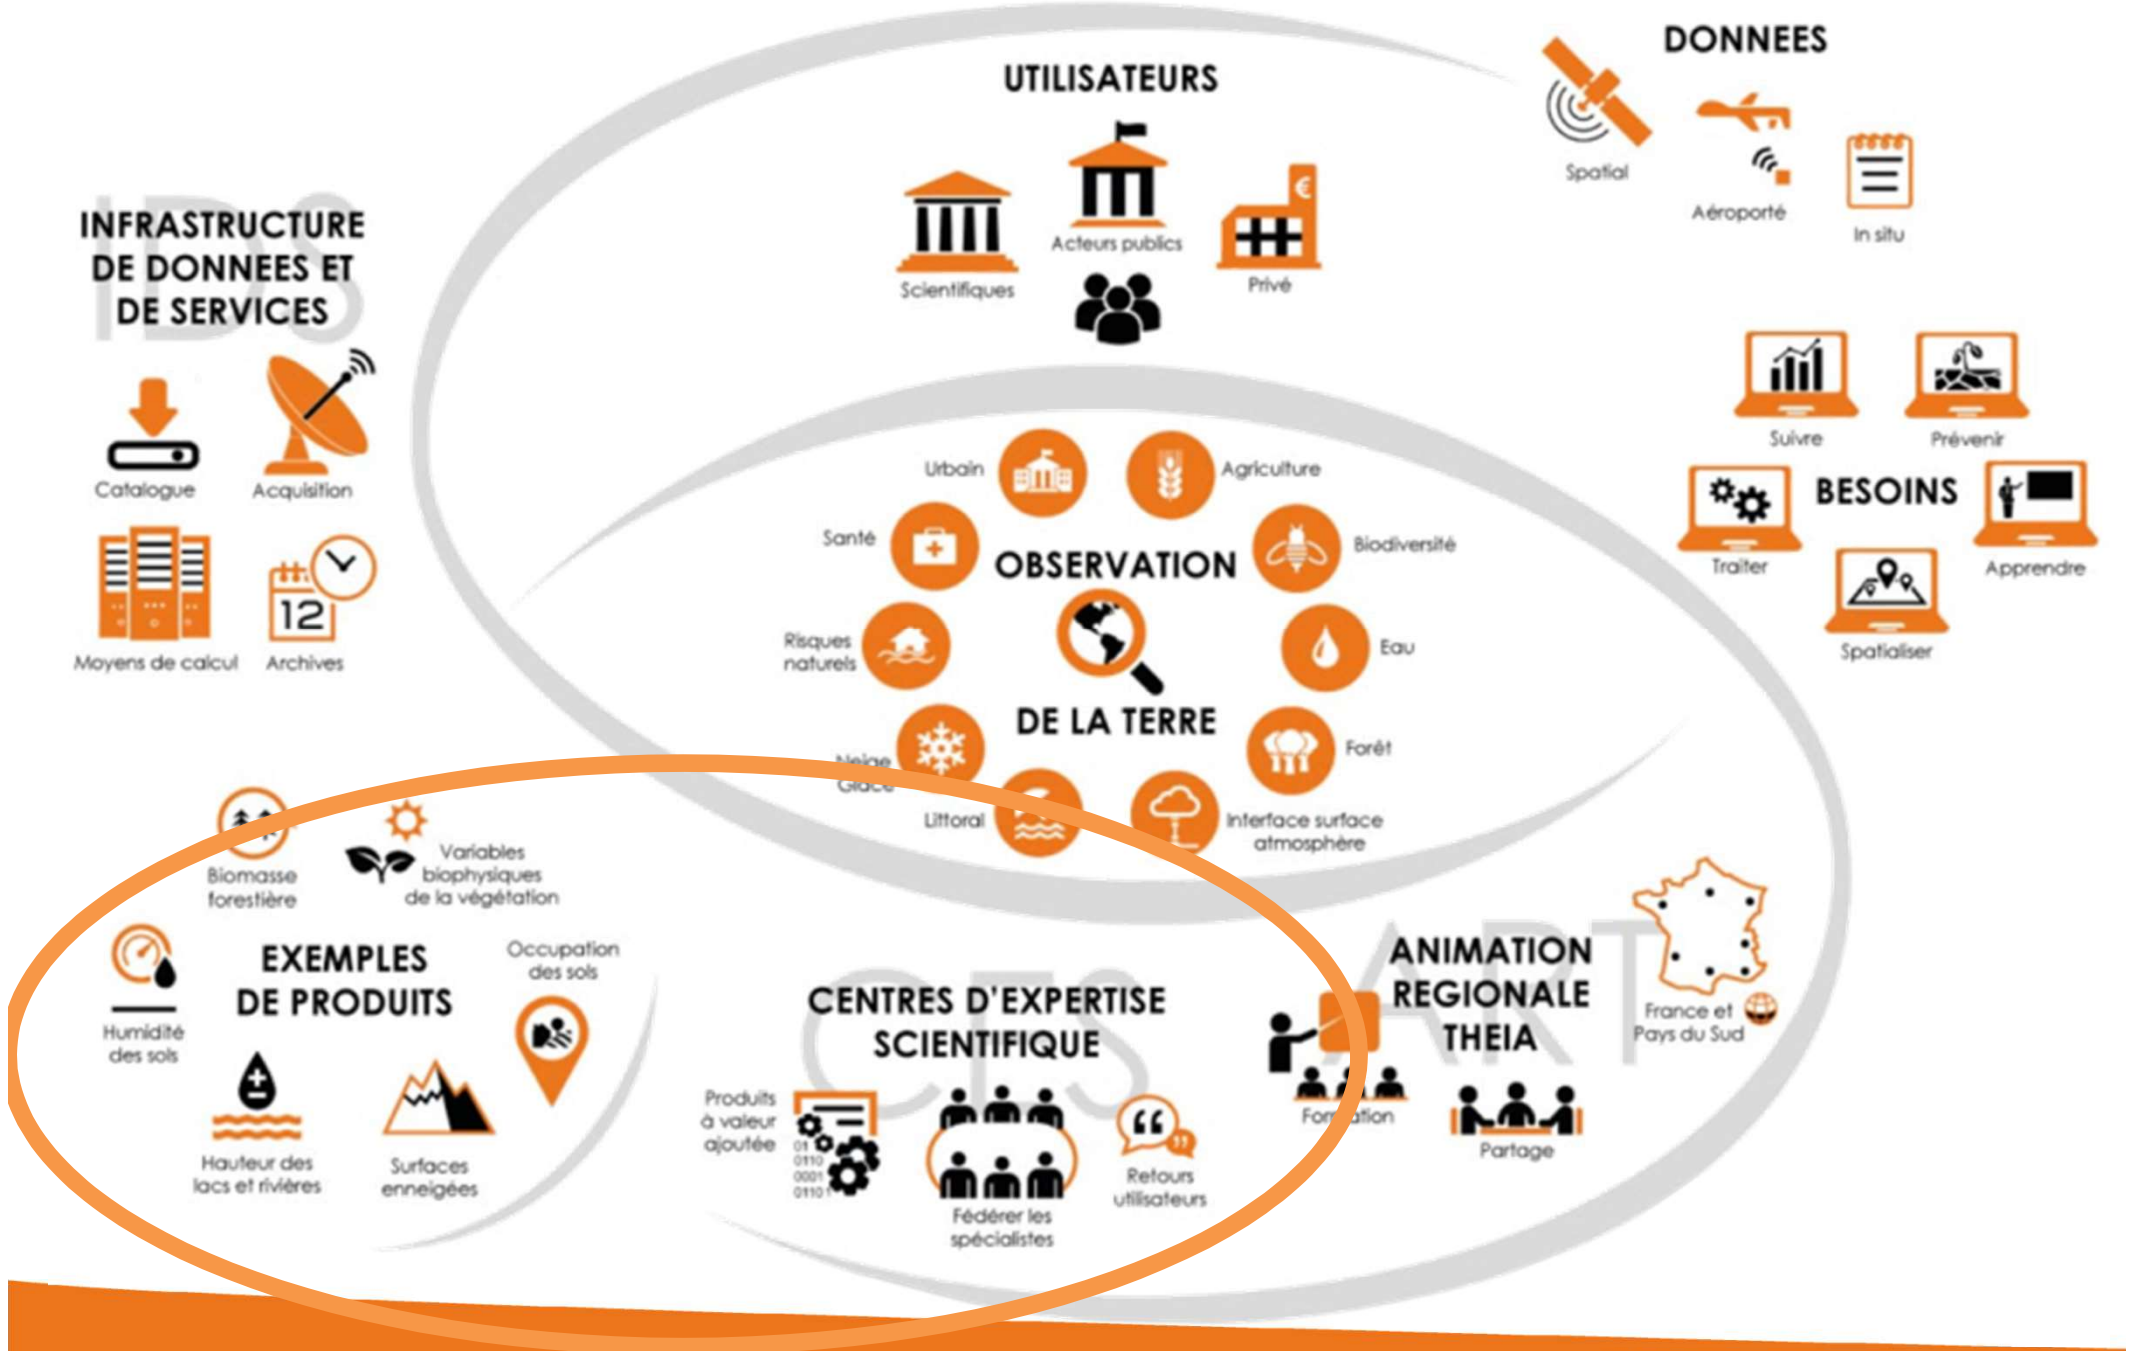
UTILISATEURS

Scientifiques

Acteurs publics

Privé

DONNEES

Spatial

Aéroporté

In situ

INFRASTRUCTURE DE DONNEES ET DE SERVICES

IDS

Catalogue

Acquisition

Moyens de calcul

12

Archives

Suivre

Prévenir

BESOINS

Traiter

Apprendre

Spatialiser

Urbain

Agriculture

Santé

OBSERVATION

Biodiversité

Risques naturels

Eau

DE LA TERRE

Neige Glace

Forêt

Littoral

Interface surface atmosphère

Biomasse forestière

Variables biophysiques de la végétation

EXEMPLES DE PRODUITS

Occupation des sols

Humidité des sols

Hauteur des lacs et rivières

Surfaces enneigées

CENTRES D'EXPERTISE SCIENTIFIQUE

CES

Produits à valeur ajoutée

01 0110 0001 0110

Fédérer les spécialistes

Retours utilisateurs

ANIMATION REGIONALE THEIA

ART

France et Pays du Sud

Formation

Partage